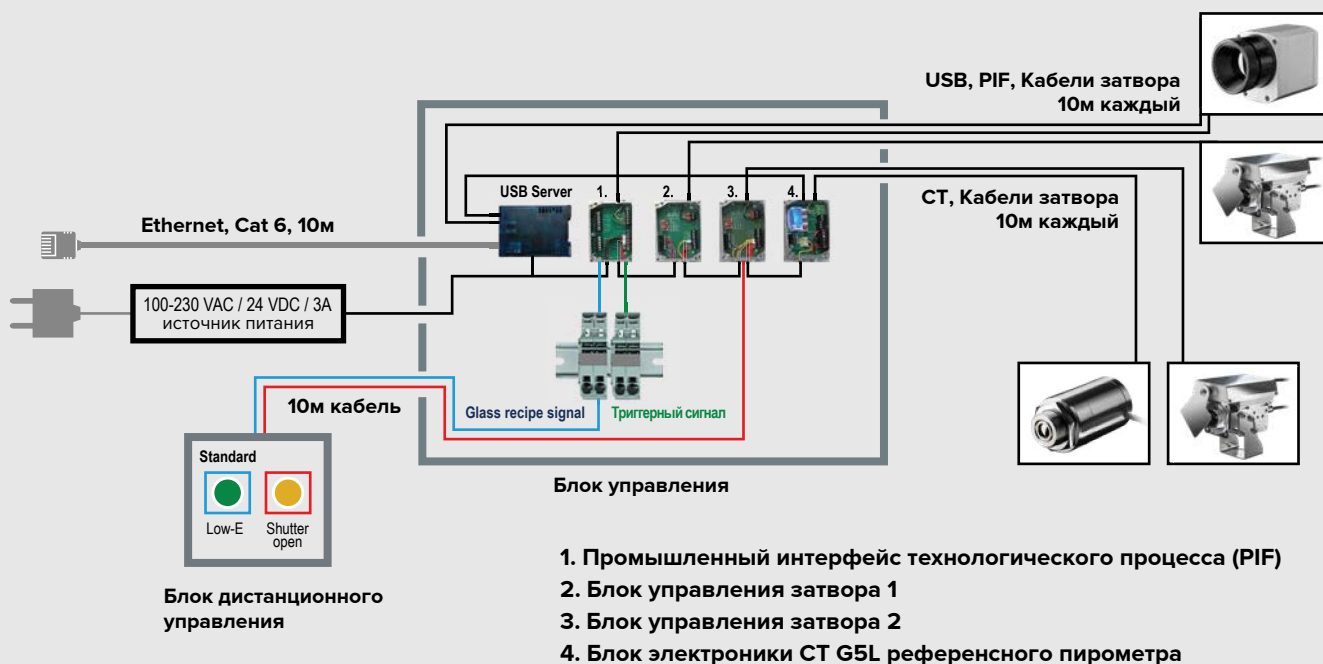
USB, PIF, Кабели затвора
10м каждый

USB Server 1. 2. 3. 4.

Ethernet, Cat 6, 10м

CT, Кабели затвора
10м каждый

100-230 VAC / 24 VDC / 3A
источник питания

10м кабель

Glass recipe signal

Триггерный сигнал

Standard

Low-E

Shutter open

Блок управления

Блок дистанционного управления

1. Промышленный интерфейс технологического процесса (PIF)
2. Блок управления затвора 1
3. Блок управления затвора 2
4. Блок электроники CT G5L референсного пирометра